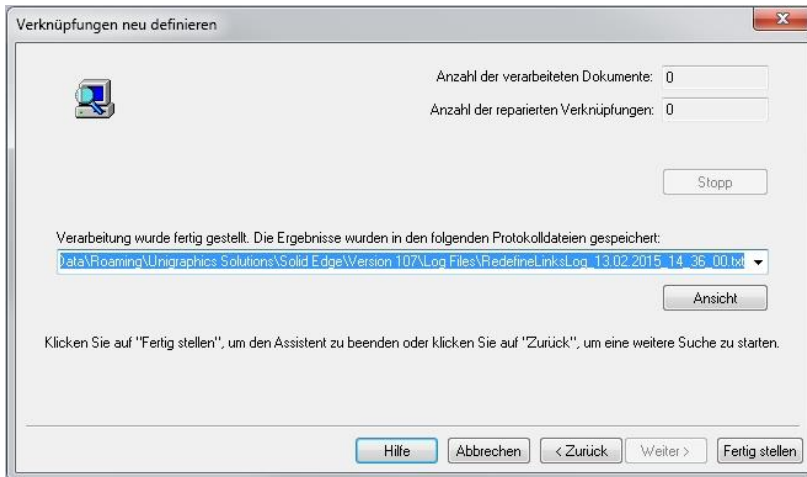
Verknüpfungen neu definieren

Anzahl der verarbeiteten Dokumente: 0

Anzahl der reparierten Verknüpfungen: 0

Stopp

Verarbeitung wurde fertig gestellt. Die Ergebnisse wurden in den folgenden Protokolldateien gespeichert:

Data\Roaming\Unigraphics Solutions\Solid Edge\Version 107\Log Files\RedefineLinksLog_13.02.2015_14_36_00.txt

Ansicht

Klicken Sie auf "Fertig stellen", um den Assistent zu beenden oder klicken Sie auf "Zurück", um eine weitere Suche zu starten.

Hilfe | Abbrechen | < Zurück | Weiter > | Fertig stellen